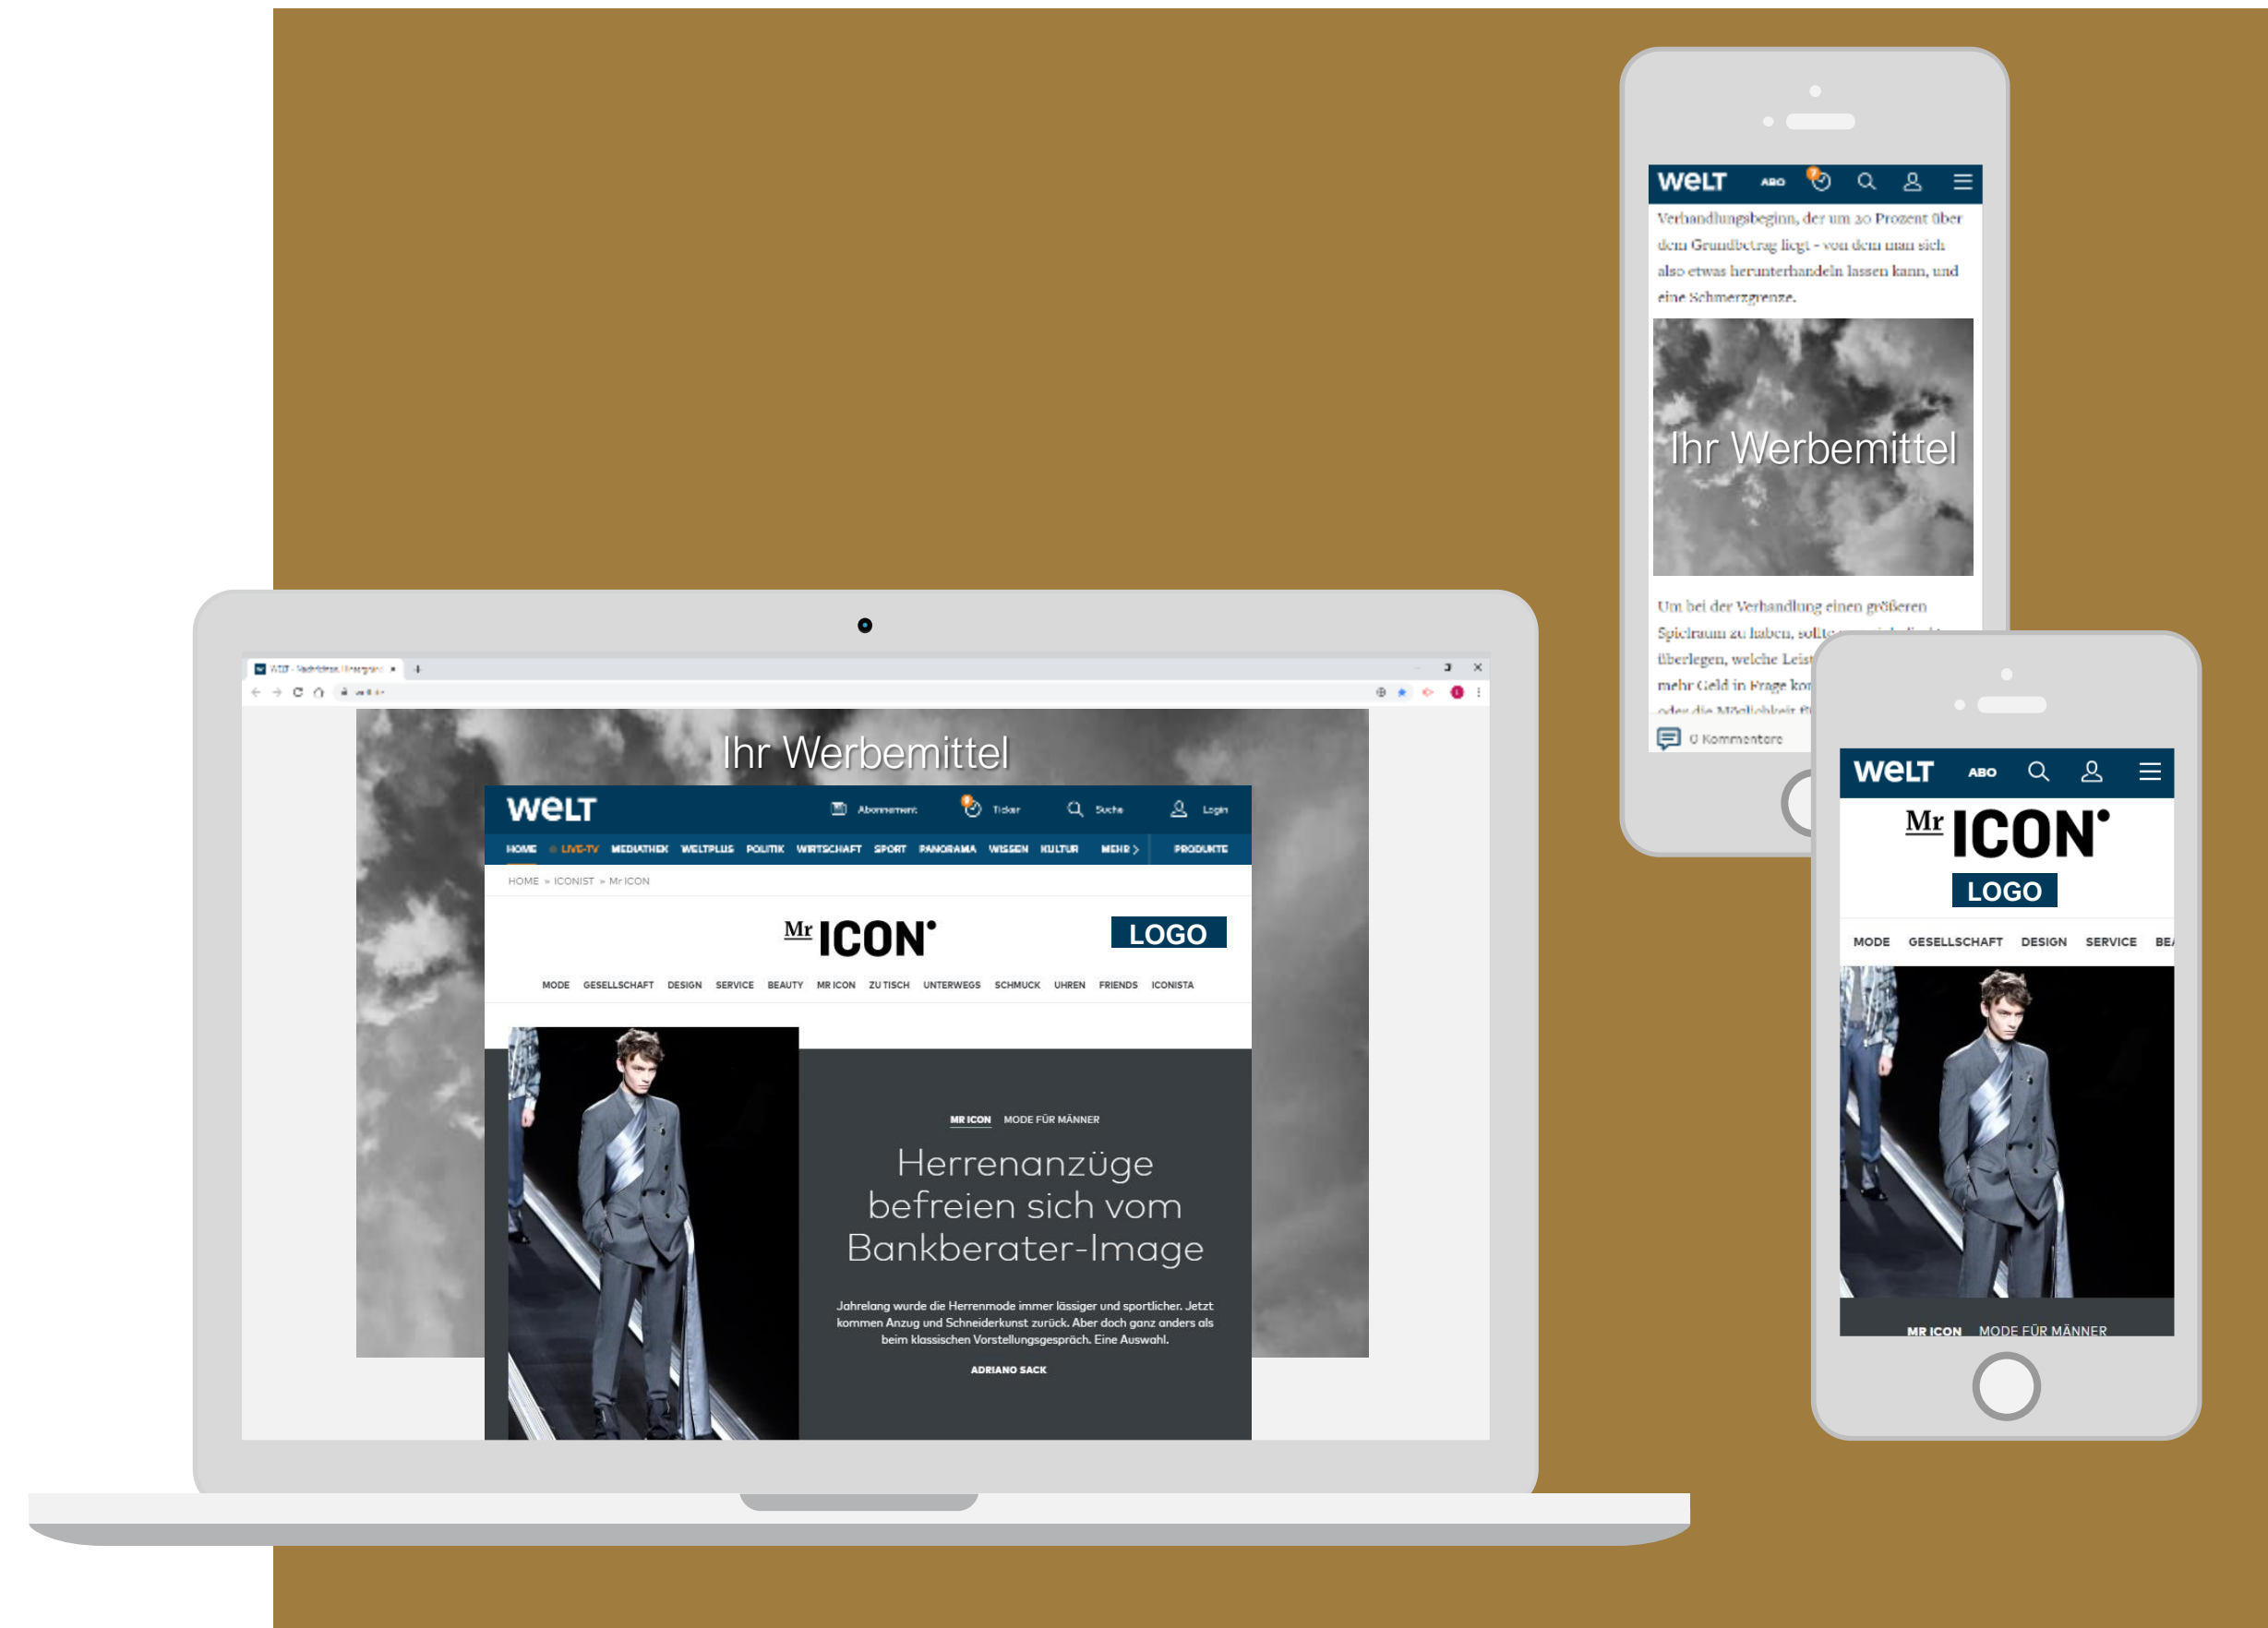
WELT ABO

Verhandlungsbeginn, der um 20 Prozent über dem Grundbetrag liegt – von dem man sich also etwas herunterhandeln lassen kann, und eine Schmerzgrenze.

Ihr Werbemittel

Um bei der Verhandlung einen größeren Spielraum zu haben, sollte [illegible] überlegen, welche Leis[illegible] mehr Geld in Frage ko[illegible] oder die Möglichkeit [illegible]

0 Kommentare

WELT ABO

Mr ICON

LOGO

MODE GESELLSCHAFT DESIGN SERVICE BE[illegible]

MR ICON MODE FÜR MÄNNER

Ihr Werbemittel

WELT Abonnement Ticker Suche Login

HOME LIVE-TV MEDIATHEK WELTPLUS POLITIK WIRTSCHAFT SPORT PANORAMA WISSEN KULTUR MEHR PRODUKTE

HOME » ICONIST » Mr ICON

Mr ICON

LOGO

MODE GESELLSCHAFT DESIGN SERVICE BEAUTY MR ICON ZU TISCH UNTERWEGS SCHMUCK UHREN FRIENDS ICONISTA

MR ICON MODE FÜR MÄNNER

Herrenanzüge befreien sich vom Bankberater-Image

Jahrelang wurde die Herrenmode immer lässiger und sportlicher. Jetzt kommen Anzug und Schneiderkunst zurück. Aber doch ganz anders als beim klassischen Vorstellungsgespräch. Eine Auswahl.

ADRIANO SACK